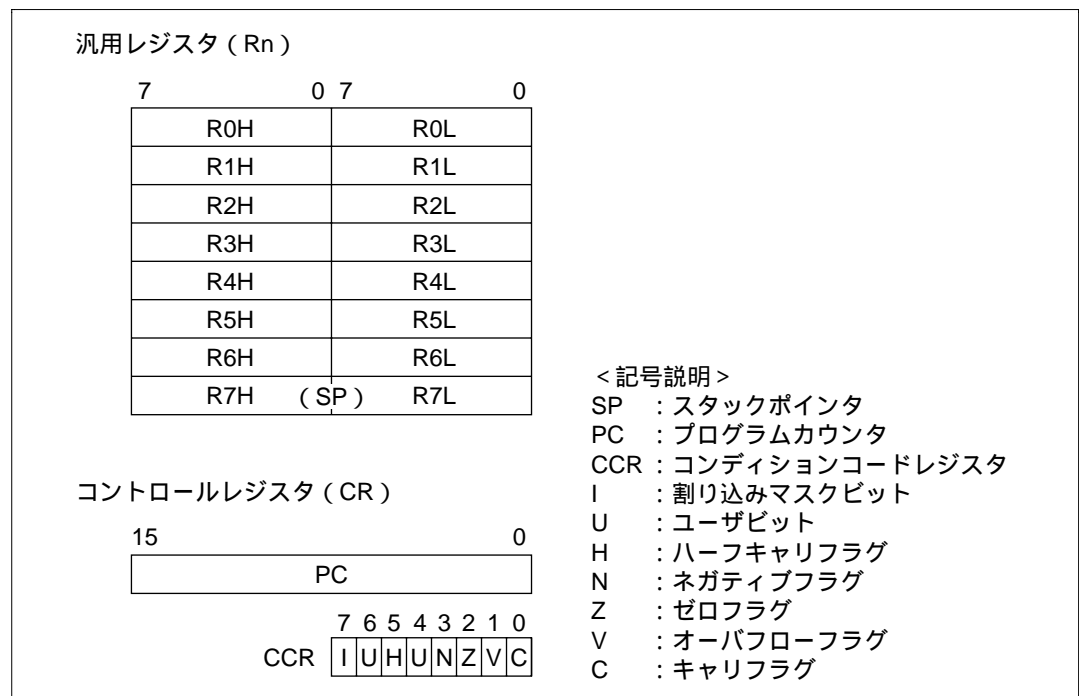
汎用レジスタ（Rn）

7 0 7 0

| R0H | R0L |
|---|---|
| R1H | R1L |
| R2H | R2L |
| R3H | R3L |
| R4H | R4L |
| R5H | R5L |
| R6H | R6L |
| R7H （SP） | R7L |

コントロールレジスタ（CR）

15 0

PC

7 6 5 4 3 2 1 0

CCR

| I | U | H | U | N | Z | V | C |
|---|---|---|---|---|---|---|---|

＜記号説明＞
SP ：スタックポインタ
PC ：プログラムカウンタ
CCR ：コンディションコードレジスタ
I ：割り込みマスクビット
U ：ユーザビット
H ：ハーフキャリフラグ
N ：ネガティブフラグ
Z ：ゼロフラグ
V ：オーバフローフラグ
C ：キャリフラグ